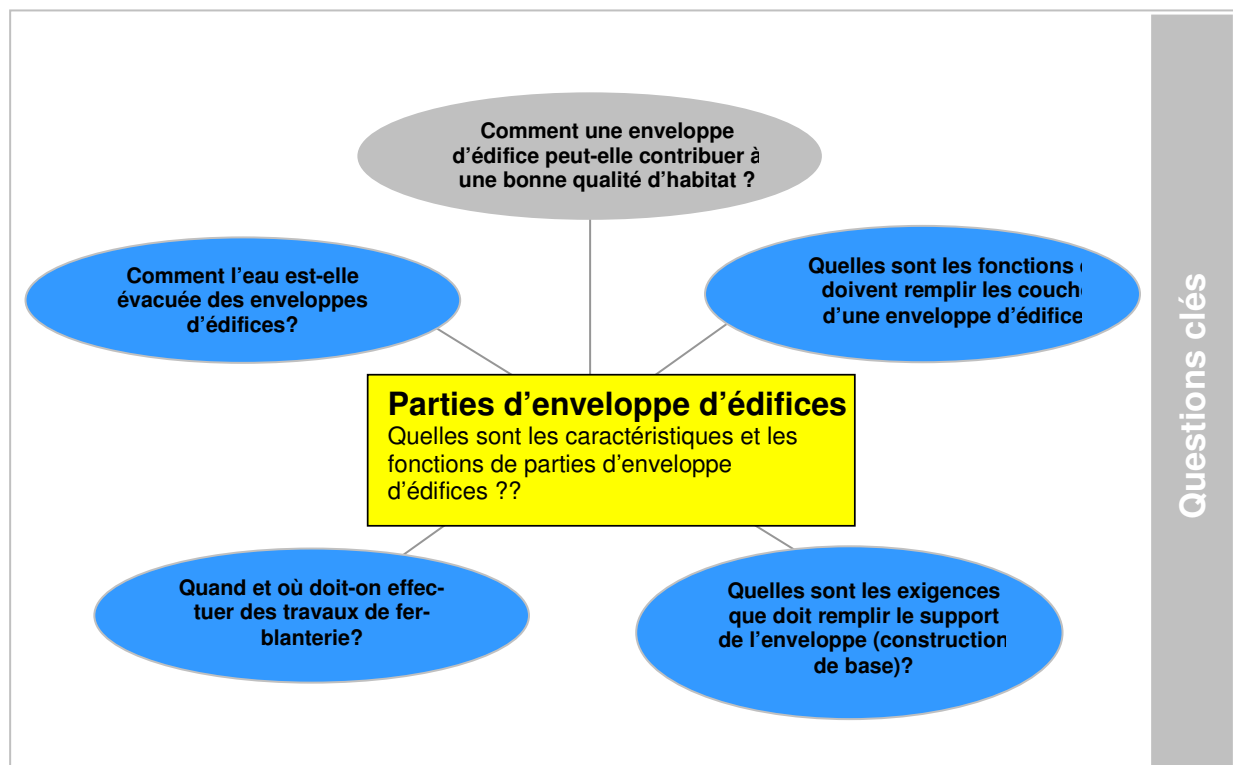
Comment une enveloppe d'édifice peut-elle contribuer à une bonne qualité d'habitat ?

Comment l'eau est-elle évacuée des enveloppes d'édifices?

Quelles sont les fonctions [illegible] doivent remplir les couch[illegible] d'une enveloppe d'édifice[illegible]

Parties d'enveloppe d'édifices
Quelles sont les caractéristiques et les fonctions de parties d'enveloppe d'édifices ??

Quand et où doit-on effectuer des travaux de ferblanterie?

Quelles sont les exigences que doit remplir le support de l'enveloppe (construction de base)?

Questions clés